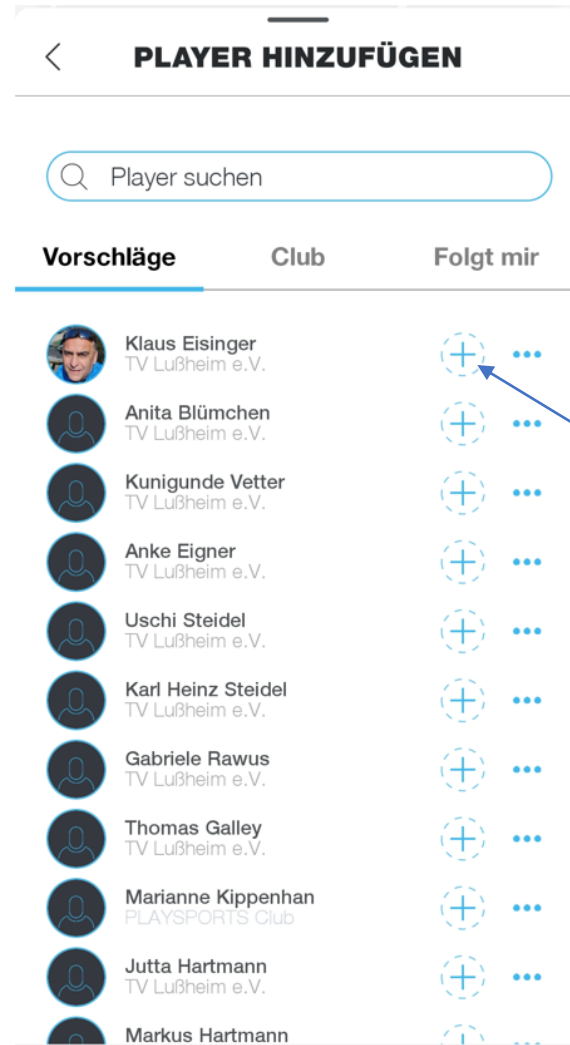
PLAYER HINZUFÜGEN

Player suchen

Vorschläge Club Folgt mir

Klaus Eisinger
TV Lußheim e.V.

Anita Blümchen
TV Lußheim e.V.

Kunigunde Vetter
TV Lußheim e.V.

Anke Eigner
TV Lußheim e.V.

Uschi Steidel
TV Lußheim e.V.

Karl Heinz Steidel
TV Lußheim e.V.

Gabriele Rawus
TV Lußheim e.V.

Thomas Galley
TV Lußheim e.V.

Marianne Kippenhan
PLAYSPORTS Club

Jutta Hartmann
TV Lußheim e.V.

Markus Hartmann